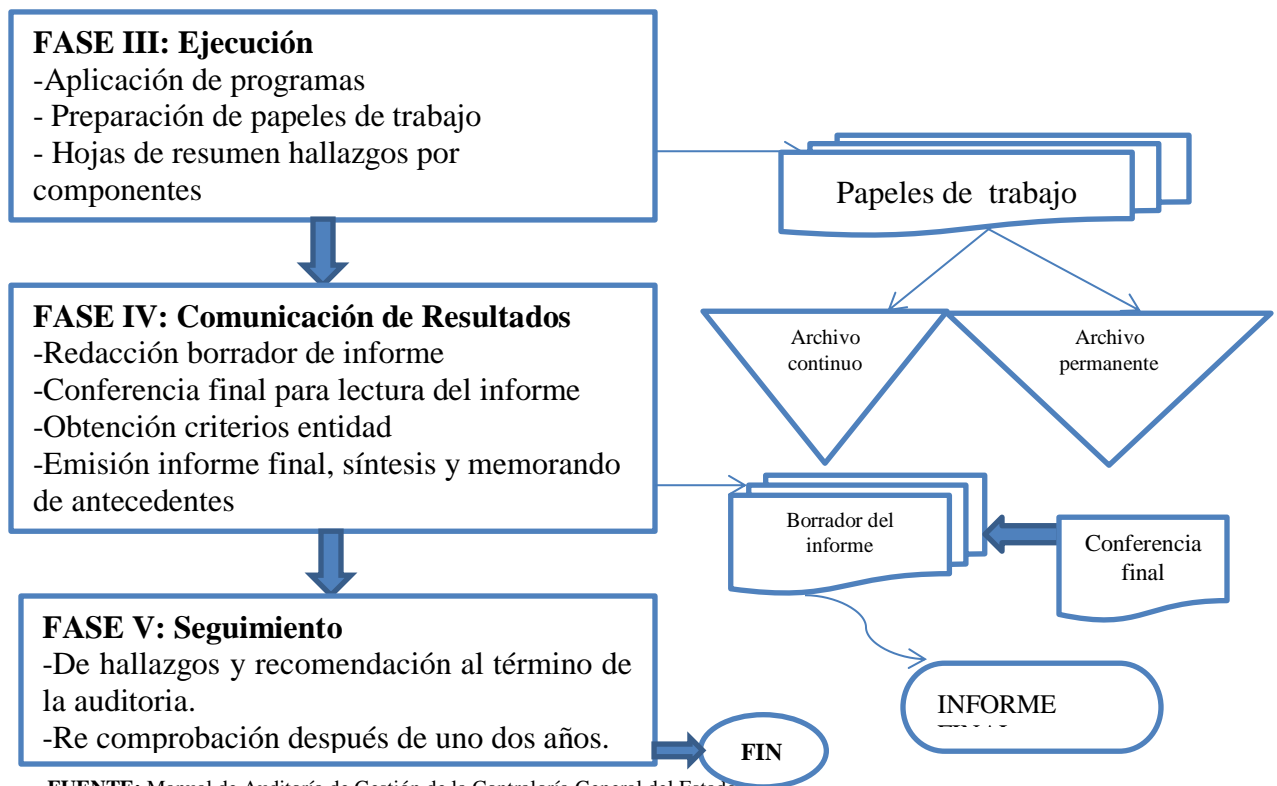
FASE III: Ejecución
-Aplicación de programas
- Preparación de papeles de trabajo
- Hojas de resumen hallazgos por componentes

Papeles de trabajo

FASE IV: Comunicación de Resultados
-Redacción borrador de informe
-Conferencia final para lectura del informe
-Obtención criterios entidad
-Emisión informe final, síntesis y memorando de antecedentes

Archivo continuo

Archivo permanente

Borrador del informe

Conferencia final

FASE V: Seguimiento
-De hallazgos y recomendación al término de la auditoria.
-Re comprobación después de uno dos años.

INFORME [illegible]

FIN

FUENTE: Manual de Auditoría de Gestión de la Contraloría General del Estad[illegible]